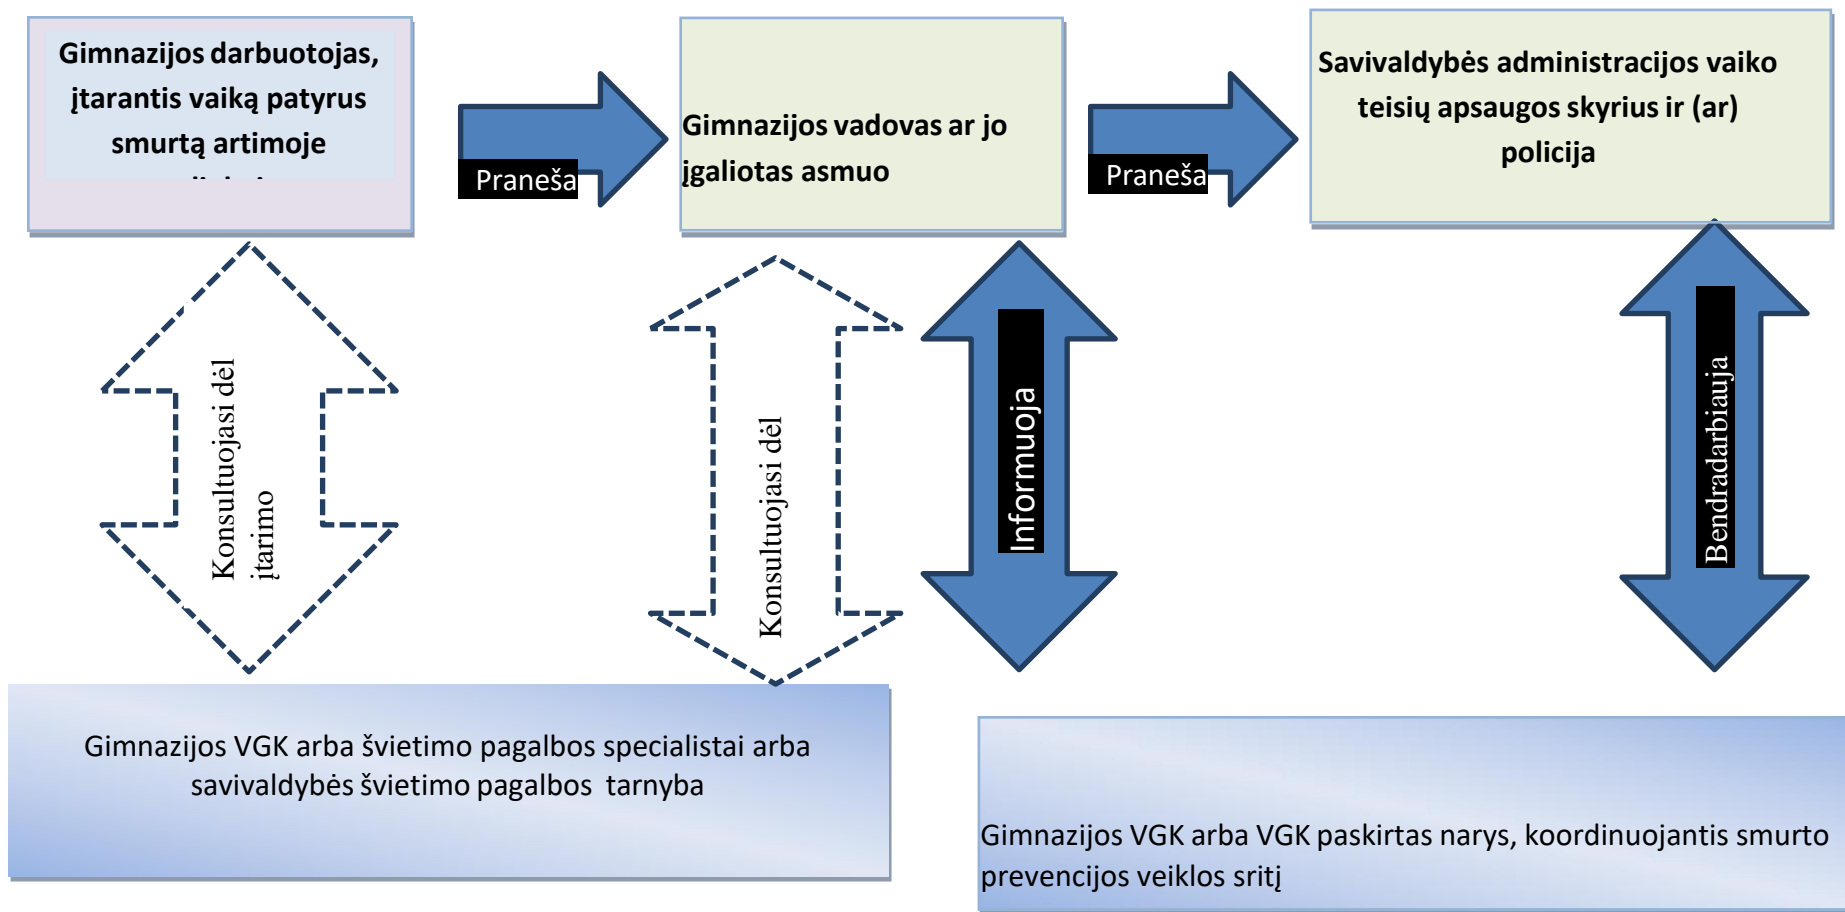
Gimnazijos darbuotojas, įtarantis vaiką patyrus smurtą artimoje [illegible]

Praneša

Gimnazijos vadovas ar jo įgaliotas asmuo

Praneša

Savivaldybės administracijos vaiko teisių apsaugos skyrius ir (ar) policija

Konsultuojasi dėl įtarimo

Konsultuojasi dėl

Informuoja

Bendradarbiauja

Gimnazijos VGK arba švietimo pagalbos specialistai arba savivaldybės švietimo pagalbos tarnyba

Gimnazijos VGK arba VGK paskirtas narys, koordinuojantis smurto prevencijos veiklos sritį